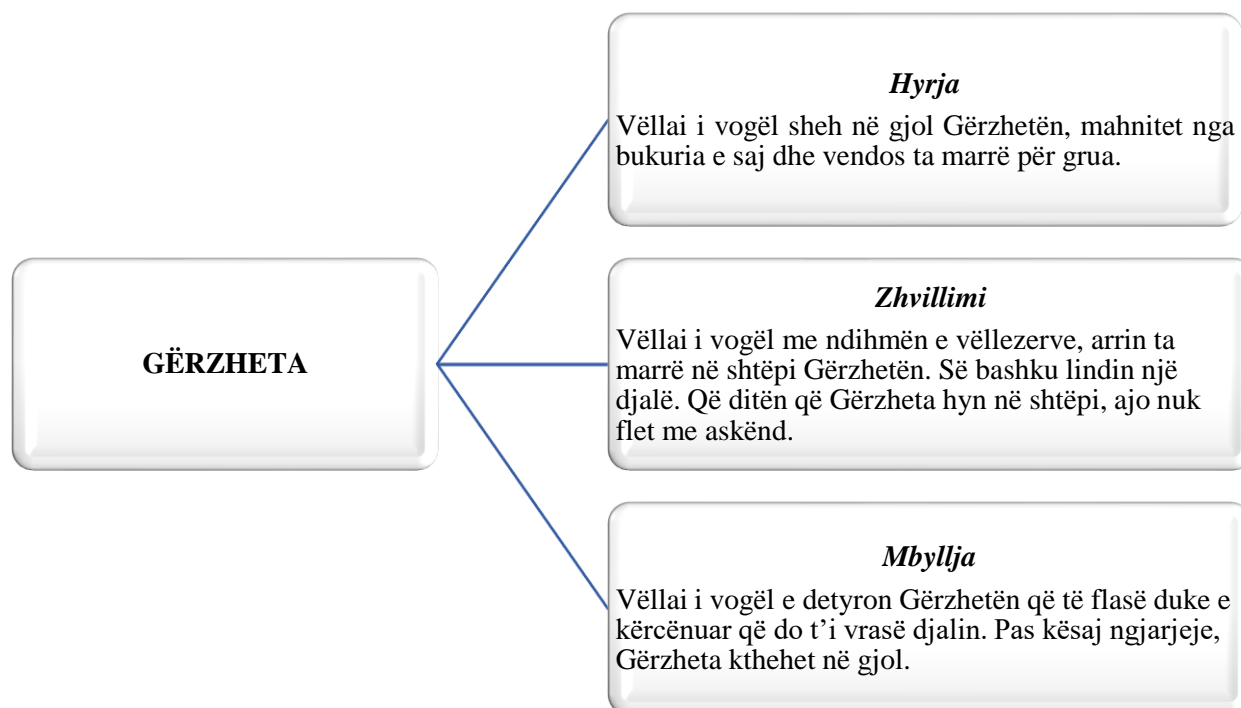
GËRZHETA

*Hyrja*

Vëllai i vogël sheh në gjol Gërzhetën, mahnitet nga bukuria e saj dhe vendos ta marrë për grua.

*Zhvillimi*

Vëllai i vogël me ndihmën e vëllezerve, arrin ta marrë në shtëpi Gërzhetën. Së bashku lindin një djalë. Që ditën që Gërzheta hyn në shtëpi, ajo nuk flet me askënd.

*Mbyllja*

Vëllai i vogël e detyron Gërzhetën që të flasë duke e kërcënuar që do t'i vrasë djalin. Pas kësaj ngjarjeje, Gërzheta kthehet në gjol.